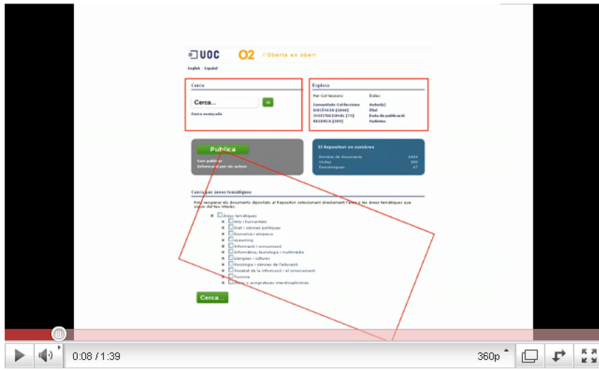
UOC O2 l'Oberta en obert

English · Español

Cerca

Cerca...

Cerca avançada

Explora

Per Col·leccions

Publica

El Repositori en números

Cerca per àrees temàtiques

Àrees temàtiques

Cerca...

0:08 / 1:39

360p